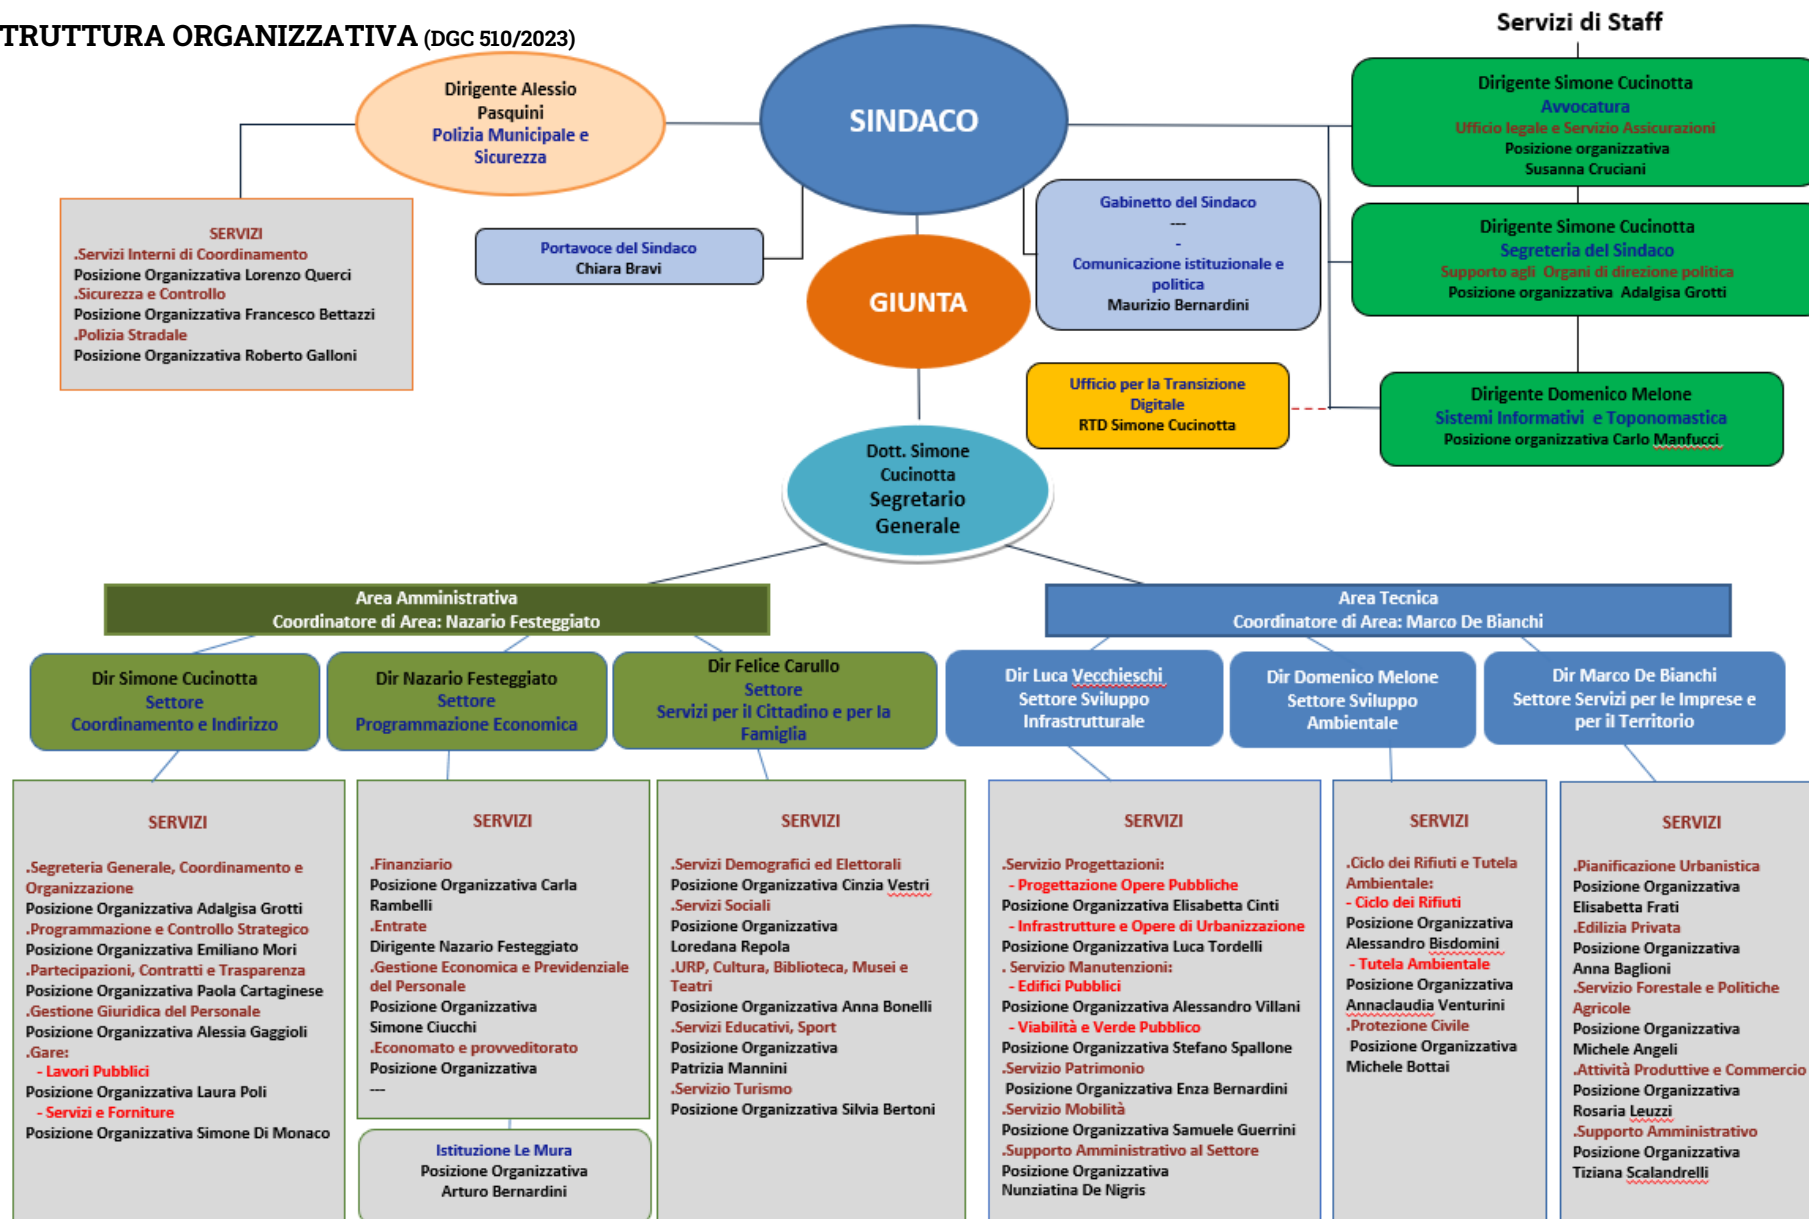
TRUTTURA ORGANIZZATIVA (DGC 510/2023)

Servizi di Staff

Dirigente Alessio Pasquini
Polizia Municipale e Sicurezza

SINDACO

Dirigente Simone Cucinotta
Avvocatura
Ufficio legale e Servizio Assicurazioni
Posizione organizzativa
Susanna Cruciani

SERVIZI
.Servizi Interni di Coordinamento
Posizione Organizzativa Lorenzo Querci
.Sicurezza e Controllo
Posizione Organizzativa Francesco Bettazzi
.Polizia Stradale
Posizione Organizzativa Roberto Galloni

Portavoce del Sindaco
Chiara Bravi

Gabinetto del Sindaco
---
-
Comunicazione istituzionale e politica
Maurizio Bernardini

Dirigente Simone Cucinotta
Segreteria del Sindaco
Supporto agli Organi di direzione politica
Posizione organizzativa Adalgisa Grotti

GIUNTA

Ufficio per la Transizione Digitale
RTD Simone Cucinotta

Dirigente Domenico Melone
Sistemi Informativi e Toponomastica
Posizione organizzativa Carlo Manfucci

Dott. Simone Cucinotta
Segretario Generale

Area Amministrativa
Coordinatore di Area: Nazario Festeggiato

Area Tecnica
Coordinatore di Area: Marco De Bianchi

Dir Simone Cucinotta
Settore
Coordinamento e Indirizzo

Dir Nazario Festeggiato
Settore
Programmazione Economica

Dir Felice Carullo
Settore
Servizi per il Cittadino e per la Famiglia

Dir Luca Vecchieschi
Settore Sviluppo Infrastrutturale

Dir Domenico Melone
Settore Sviluppo Ambientale

Dir Marco De Bianchi
Settore Servizi per le Imprese e per il Territorio

SERVIZI
.Segreteria Generale, Coordinamento e Organizzazione
Posizione Organizzativa Adalgisa Grotti
.Programmazione e Controllo Strategico
Posizione Organizzativa Emiliano Mori
.Partecipazioni, Contratti e Trasparenza
Posizione Organizzativa Paola Cartaginese
.Gestione Giuridica del Personale
Posizione Organizzativa Alessia Gaggioli
.Gare:
- Lavori Pubblici
Posizione Organizzativa Laura Poli
- Servizi e Forniture
Posizione Organizzativa Simone Di Monaco

SERVIZI
.Finanziario
Posizione Organizzativa Carla Rambelli
.Entrate
Dirigente Nazario Festeggiato
.Gestione Economica e Previdenziale del Personale
Posizione Organizzativa
Simone Ciucchi
.Economato e provveditorato
Posizione Organizzativa
---

Istituzione Le Mura
Posizione Organizzativa
Arturo Bernardini

SERVIZI
.Servizi Demografici ed Elettorali
Posizione Organizzativa Cinzia Vestri
.Servizi Sociali
Posizione Organizzativa
Loredana Repola
.URP, Cultura, Biblioteca, Musei e Teatri
Posizione Organizzativa Anna Bonelli
.Servizi Educativi, Sport
Posizione Organizzativa
Patrizia Mannini
.Servizio Turismo
Posizione Organizzativa Silvia Bertoni

SERVIZI
.Servizio Progettazioni:
- Progettazione Opere Pubbliche
Posizione Organizzativa Elisabetta Cinti
- Infrastrutture e Opere di Urbanizzazione
Posizione Organizzativa Luca Tordelli
. Servizio Manutenzioni:
- Edifici Pubblici
Posizione Organizzativa Alessandro Villani
- Viabilità e Verde Pubblico
Posizione Organizzativa Stefano Spallone
.Servizio Patrimonio
Posizione Organizzativa Enza Bernardini
.Servizio Mobilità
Posizione Organizzativa Samuele Guerrini
.Supporto Amministrativo al Settore
Posizione Organizzativa
Nunziatina De Nigris

SERVIZI
.Ciclo dei Rifiuti e Tutela Ambientale:
- Ciclo dei Rifiuti
Posizione Organizzativa
Alessandro Bisdomini
- Tutela Ambientale
Posizione Organizzativa
Annaclaudia Venturini
.Protezione Civile
Posizione Organizzativa
Michele Bottai

SERVIZI
.Pianificazione Urbanistica
Posizione Organizzativa
Elisabetta Frati
.Edilizia Privata
Posizione Organizzativa
Anna Baglioni
.Servizio Forestale e Politiche Agricole
Posizione Organizzativa
Michele Angeli
.Attività Produttive e Commercio
Posizione Organizzativa
Rosaria Leuzzi
.Supporto Amministrativo
Posizione Organizzativa
Tiziana Scalandrelli